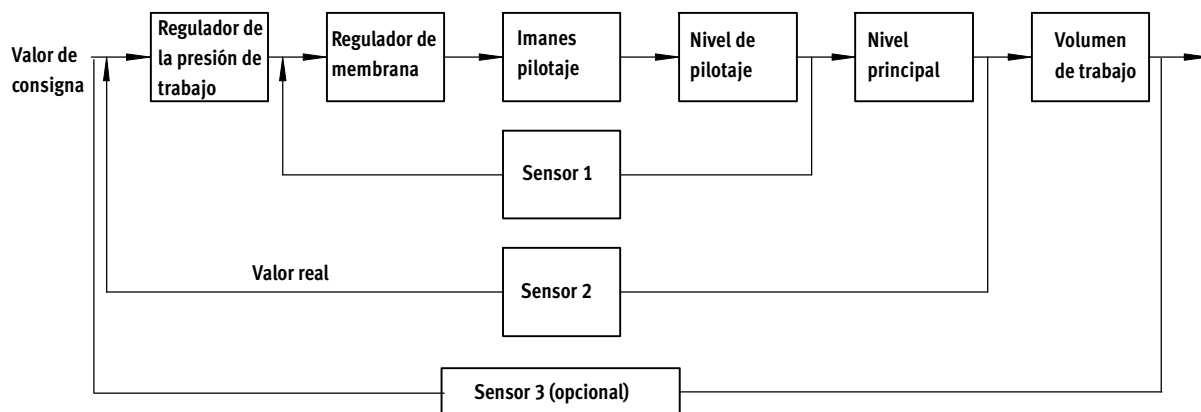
Valor de consigna

Regulador de la presión de trabajo

Regulador de membrana

Imanes pilotaje

Nivel de pilotaje

Nivel principal

Volumen de trabajo

Sensor 1

Valor real

Sensor 2

Sensor 3 (opcional)